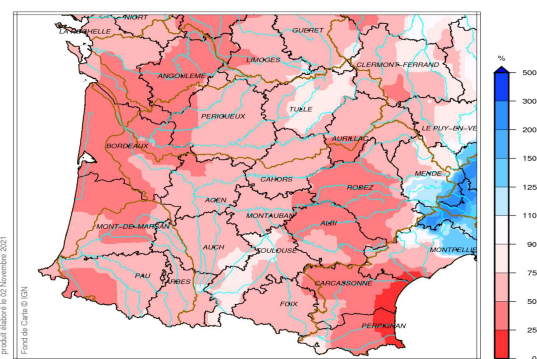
NIORT
LA ROCHELLE
GUERET
LIMOGES
ANGOULEME
CLERMONT-FERRAND
PERIGUEUX
TULLE
LE PUY-EN-VE
AURILLAC
BORDEAUX
CAHORS
MENDE
RODEZ
AGEN
MONTAUBAN
ALBI
MONT-DE-MARSAN
MONTPELLIE
AUCH
TOULOUSE
PAU
TARBES
CARCASSONNE
FOIX
PERPIGNAN
%
500
300
200
150
125
110
90
75
50
25
0
produit élaboré le 02 Novembre 2021
Fond de Carte © IGN